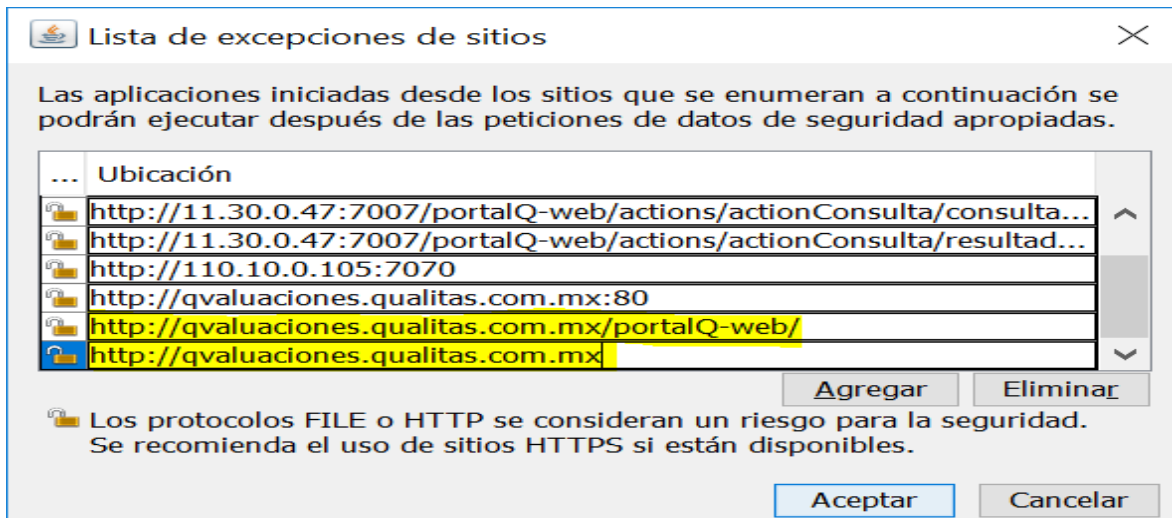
Lista de excepciones de sitios

Las aplicaciones iniciadas desde los sitios que se enumeran a continuación se podrán ejecutar después de las peticiones de datos de seguridad apropiadas.

| ... | Ubicación |
|---|---|
| | http://11.30.0.47:7007/portalQ-web/actions/actionConsulta/consulta... |
| | http://11.30.0.47:7007/portalQ-web/actions/actionConsulta/resultad... |
| | http://110.10.0.105:7070 |
| | http://qvaluaciones.qualitas.com.mx:80 |
| | http://qvaluaciones.qualitas.com.mx/portalQ-web/ |
| | http://qvaluaciones.qualitas.com.mx |

Agregar Eliminar

Los protocolos FILE o HTTP se consideran un riesgo para la seguridad. Se recomienda el uso de sitios HTTPS si están disponibles.

Aceptar Cancelar